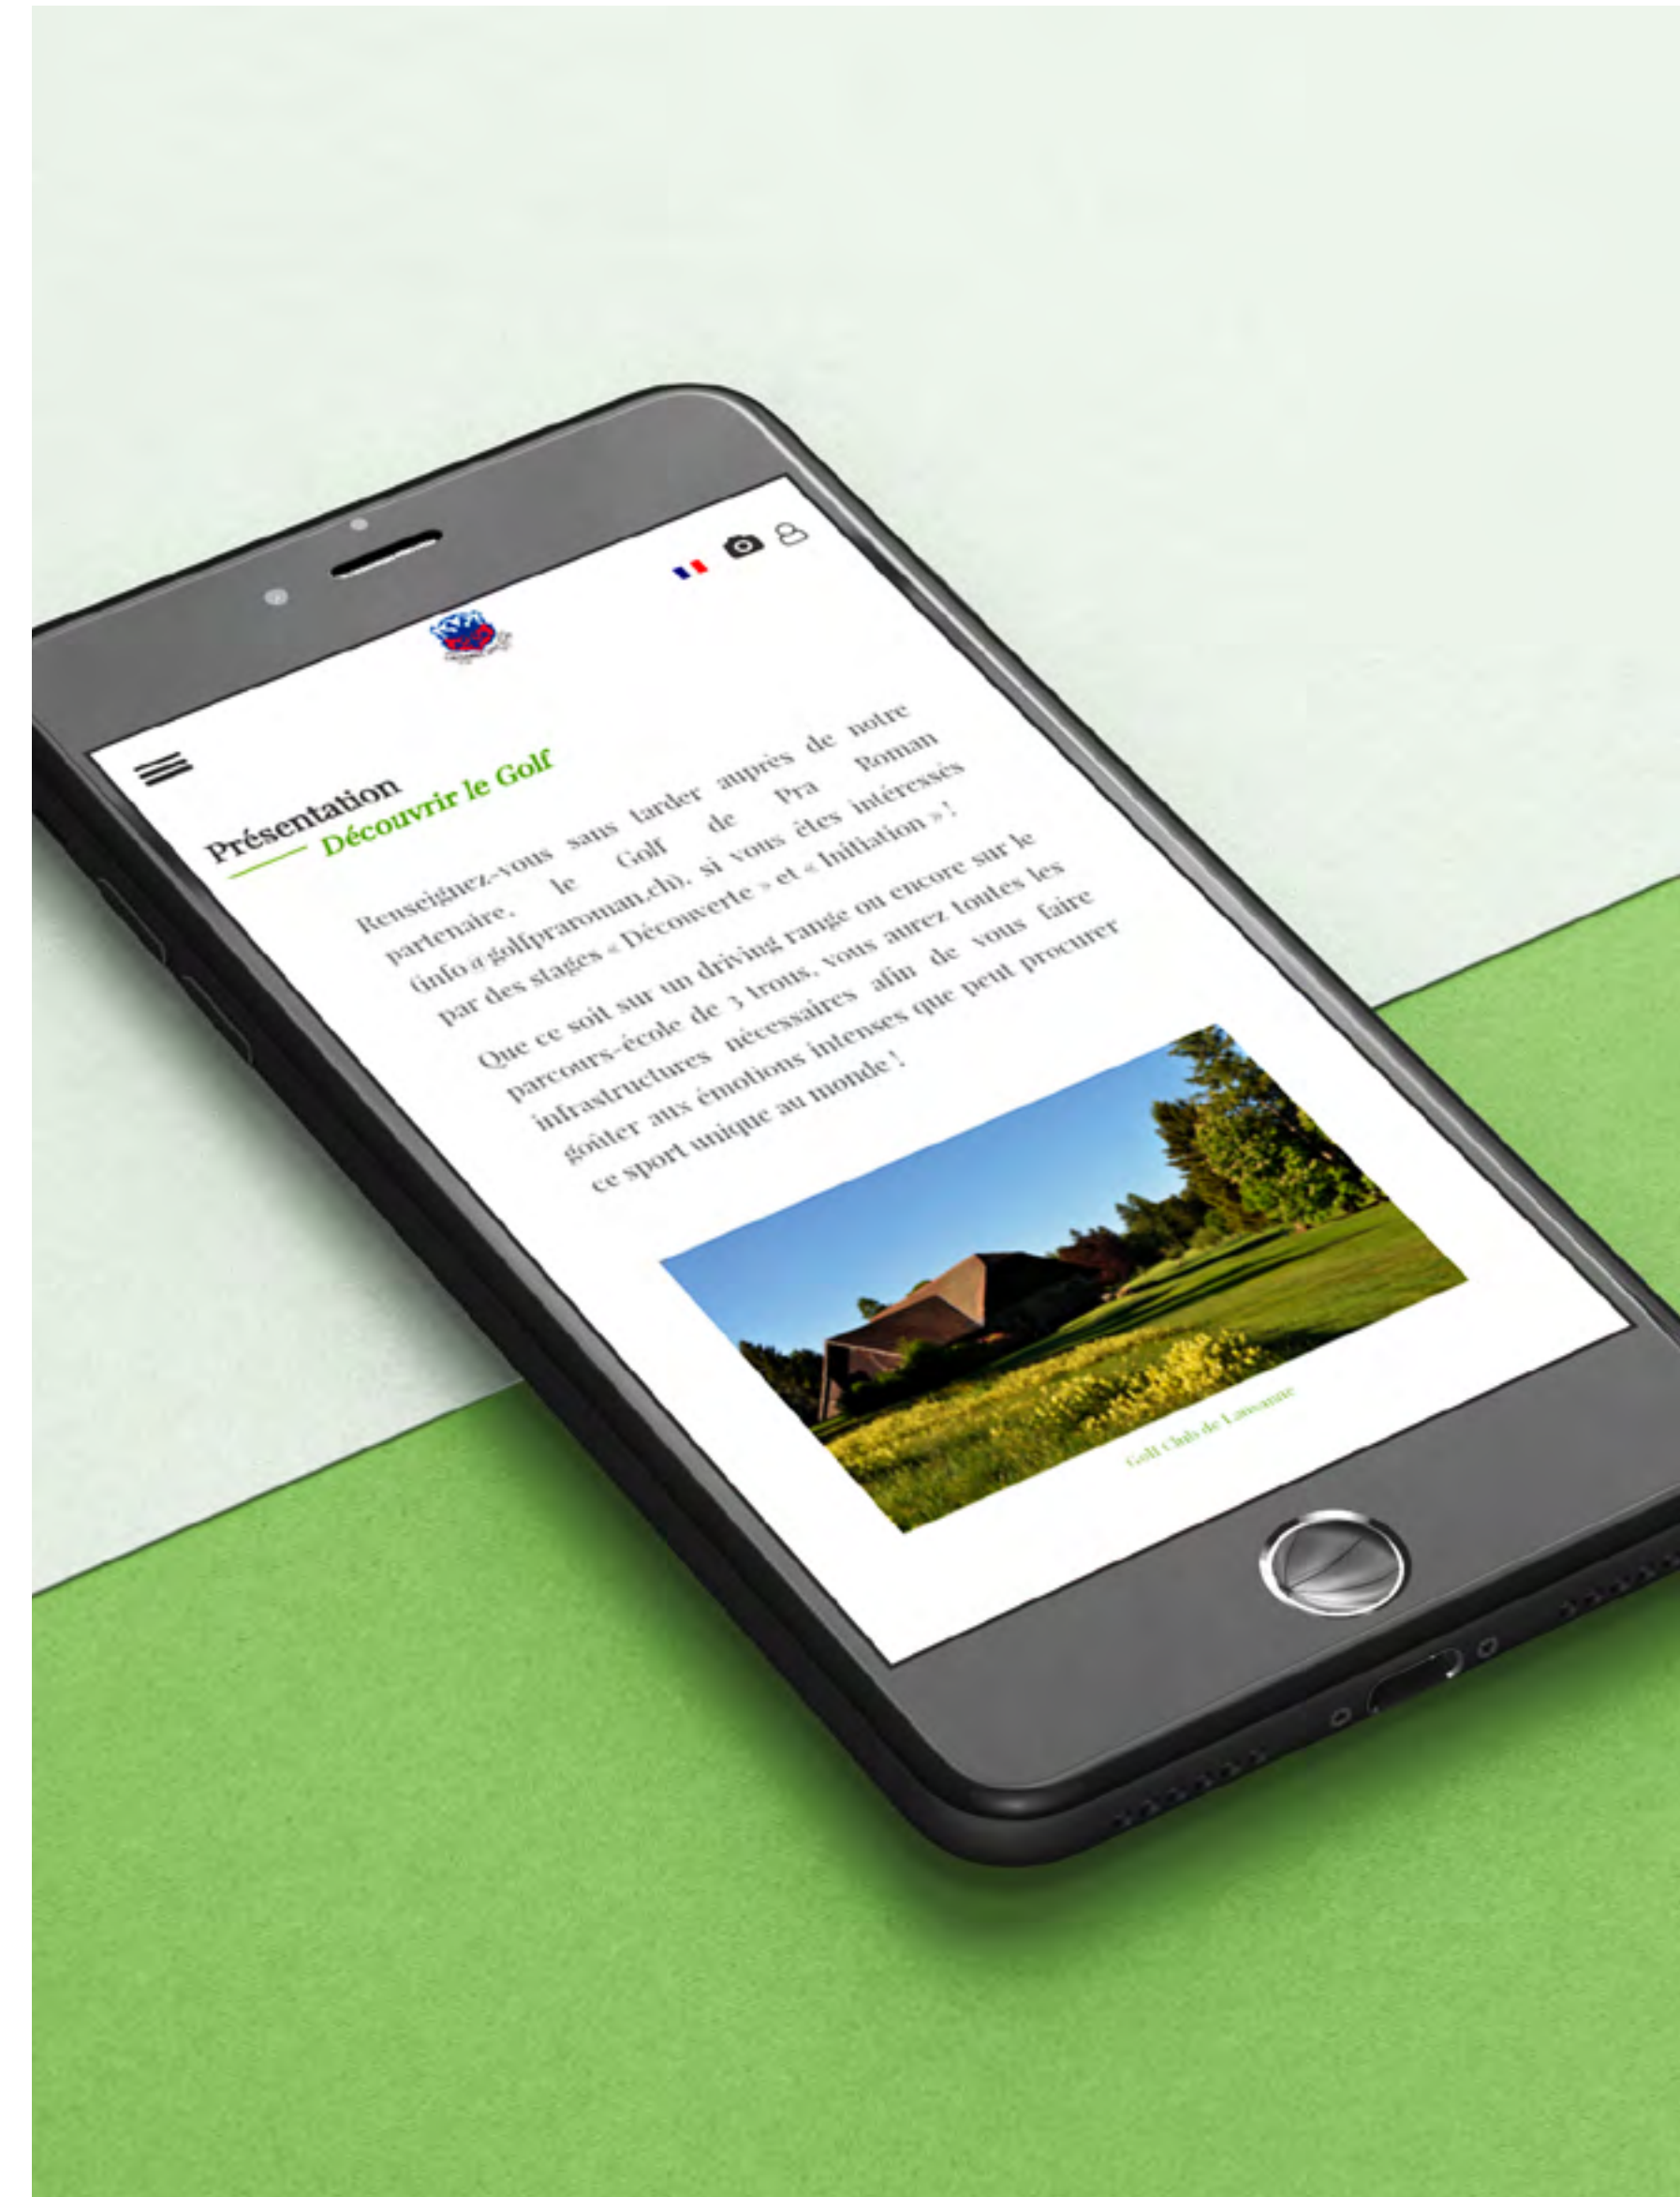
Présentation

Découvrir le Golf

Renseignez-vous sans tarder auprès de notre partenaire, le Golf de Pra Roman (info@golfpraroman.ch), si vous êtes intéressés par des stages « Découverte » et « Initiation » !

Que ce soit sur un driving range ou encore sur le parcours-école de 3 trous, vous aurez toutes les infrastructures nécessaires afin de vous faire goûter aux émotions intenses que peut procurer ce sport unique au monde !

Golf Club de Lausanne